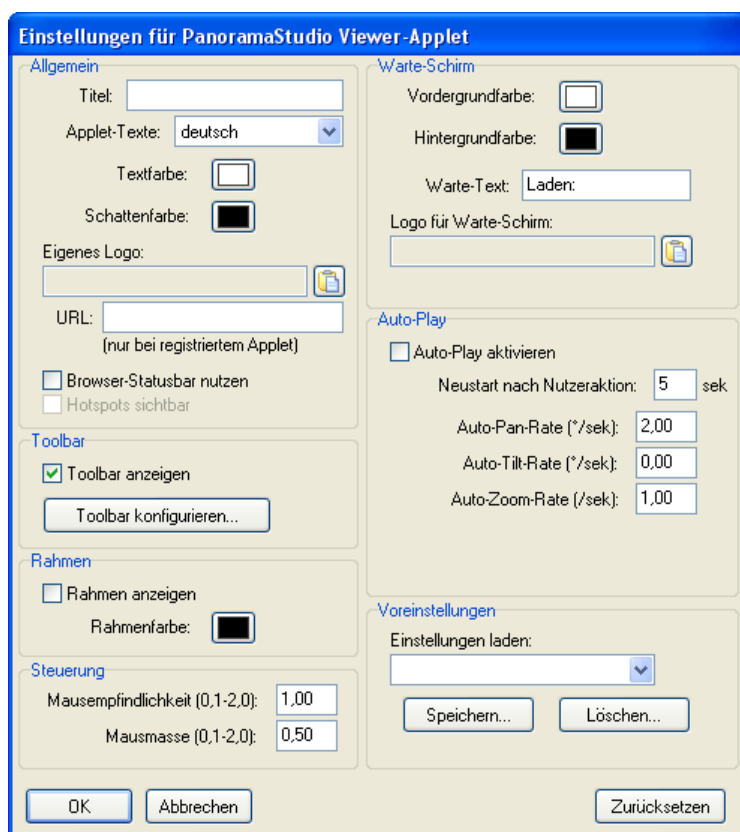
Einstellungen für PanoramaStudio Viewer-Applet

Allgemein

Titel:

Applet-Texte: deutsch

Textfarbe:

Schattenfarbe:

Eigenes Logo:

URL:

(nur bei registriertem Applet)

Browser-Statusbar nutzen

Hotspots sichtbar

Toolbar

Toolbar anzeigen

Toolbar konfigurieren...

Rahmen

Rahmen anzeigen

Rahmenfarbe:

Steuerung

Mausempfindlichkeit (0,1-2,0): 1,00

Mausmasse (0,1-2,0): 0,50

Warte-Schirm

Vordergrundfarbe:

Hintergrundfarbe:

Warte-Text: Laden:

Logo für Warte-Schirm:

Auto-Play

Auto-Play aktivieren

Neustart nach Nutzeraktion: 5 sek

Auto-Pan-Rate (°/sek): 2,00

Auto-Tilt-Rate (°/sek): 0,00

Auto-Zoom-Rate (/sek): 1,00

Voreinstellungen

Einstellungen laden:

Speichern...

Löschen...

OK

Abbrechen

Zurücksetzen